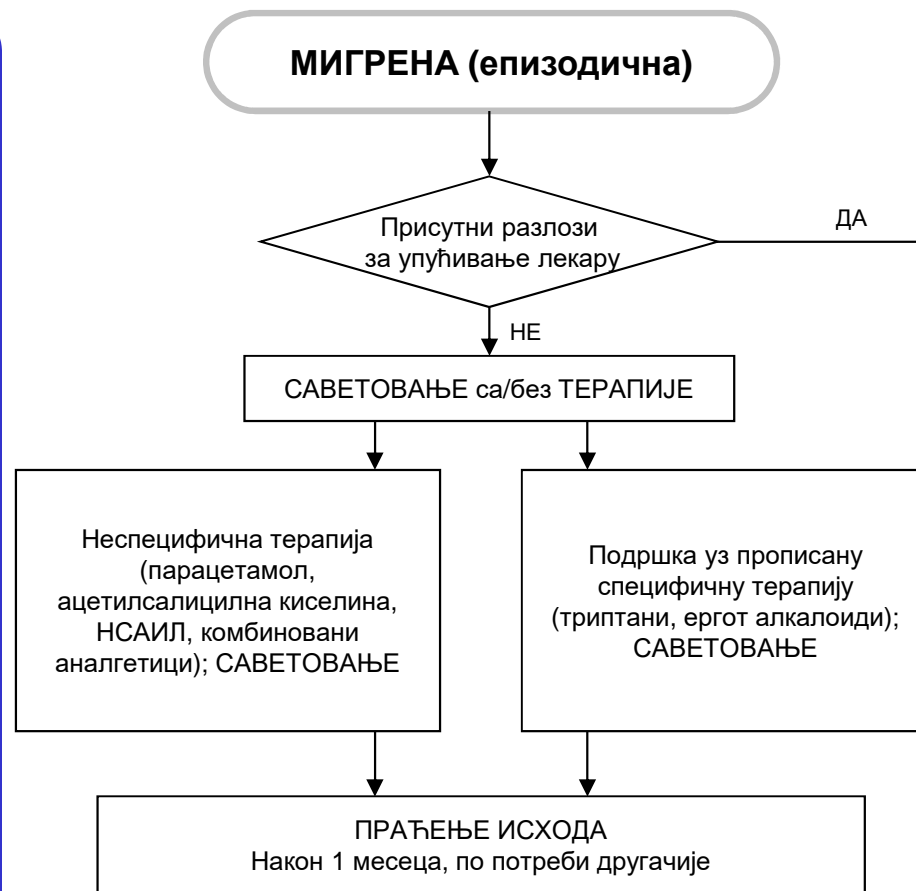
МИГРЕНА (епизодична)

Присутни разлози за упућивање лекару

ДА

НЕ

САВЕТОВАЊЕ са/без ТЕРАПИЈЕ

Неспецифична терапија (парацетамол, ацетилсалицилна киселина, НСАИЛ, комбиновани аналгетици); САВЕТОВАЊЕ

Подршка уз прописану специфичну терапију (триптани, ергот алкалоиди); САВЕТОВАЊЕ

ПРАЋЕЊЕ ИСХОДА
Након 1 месеца, по потреби другачије